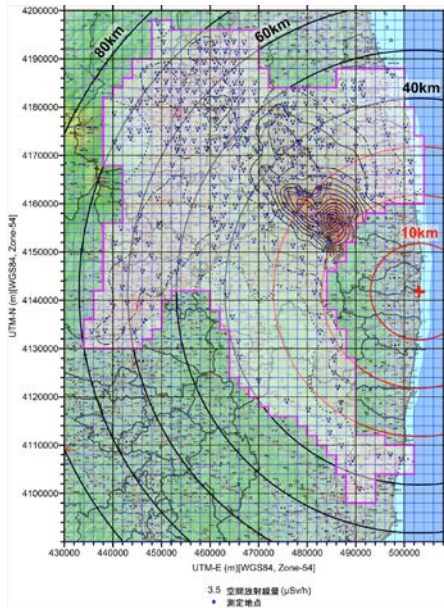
4200000
4190000
4180000
4170000
4160000
4150000
4140000
4130000
4120000
4110000
4100000

UTM-N (m)[WGS84, Zone-54]

80km
60km
40km
10km

430000 440000 450000 460000 470000 480000 490000 500000

UTM-E (m)[WGS84, Zone-54]

3.5 空間放射線量 (μSv/h)
• 測定地点